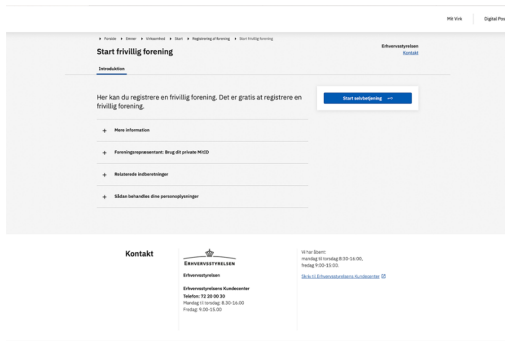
Mit Virk   Digital Pos

▸ Forside ▸ Emner ▸ Virksomhed ▸ Start ▸ Registrering af forening ▸ Start frivillig forening

Start frivillig forening

Erhvervsstyrelsen
Kontakt

Introduktion

Her kan du registrere en frivillig forening. Det er gratis at registrere en frivillig forening.

Start selvbetjening →

+ Mere information

+ Foreningsrepræsentant: Brug dit private MitID

+ Relaterede indberetninger

+ Sådan behandles dine personoplysninger

Kontakt

ERHVERVSSTYRELSEN

Erhvervsstyrelsen

Erhvervsstyrelsens Kundecenter
Telefon: 72 20 00 30
Mandag til torsdag: 8:30-16:00
Fredag: 9:00-15:00

Vi har åbent:
mandag til torsdag 8:30-16:00,
fredag 9:00-15:00

Skriv til Erhvervsstyrelsens Kundecenter